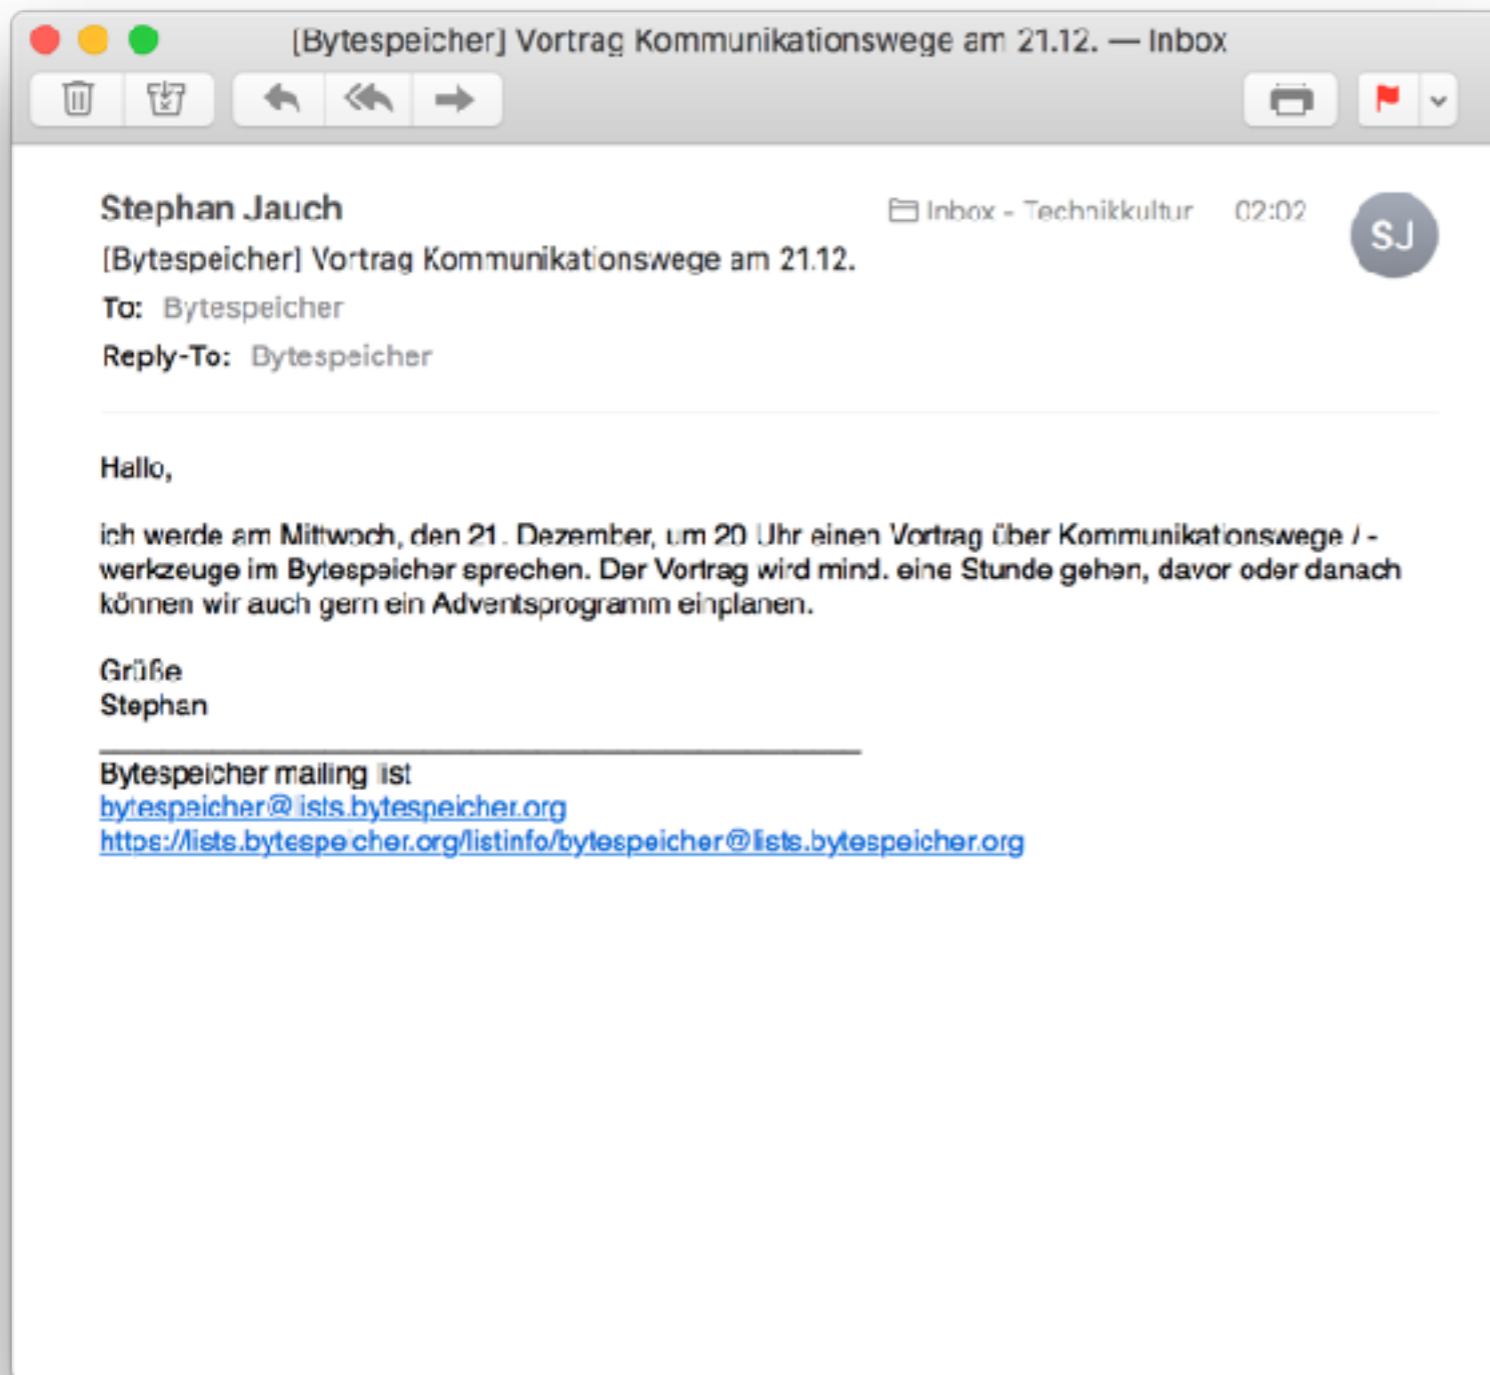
[Bytespeicher] Vortrag Kommunikationswege am 21.12. — Inbox

Stephan Jauch
Inbox - Technikkultur 02:02
SJ
[Bytespeicher] Vortrag Kommunikationswege am 21.12.
To: Bytespeicher
Reply-To: Bytespeicher

Hallo,

ich werde am Mittwoch, den 21. Dezember, um 20 Uhr einen Vortrag über Kommunikationswege / -werkzeuge im Bytespeicher sprechen. Der Vortrag wird mind. eine Stunde gehen, davor oder danach können wir auch gern ein Adventsprogramm einplanen.

Grüße
Stephan

_______________________________________________
Bytespeicher mailing list
bytespeicher@lists.bytespeicher.org
https://lists.bytespeicher.org/listinfo/bytespeicher@lists.bytespeicher.org